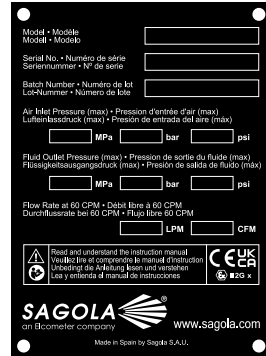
Model • Modèle
Modell • Modelo

Serial No. • Numéro de série
Seriennummer • Nº de serie

Batch Number • Numéro de lot
Lot-Nummer • Número de lote

Air Inlet Pressure (max) • Pression d'entrée d'air (max)
Lufteinlassdruck (max) • Presión de entrada del aire (máx)

MPa bar psi

Fluid Outlet Pressure (max) • Pression de sortie du fluide (max)
Flüssigkeitsausgangsdruck (max) • Presión de salida de fluido (máx)

MPa bar psi

Flow Rate at 60 CPM • Débit libre à 60 CPM
Durchflussrate bei 60 CPM • Flujo libre 60 CPM

LPM CFM

Read and understand the instruction manual
Veuillez lire et comprendre le manuel d'instruction
Unbedingt die Anleitung lesen und verstehen
Lea y entienda el manual de instrucciones

CE UK CA
II 2G x

SAGOLA
an Elcometer company

www.sagola.com

Made in Spain by Sagola S.A.U.